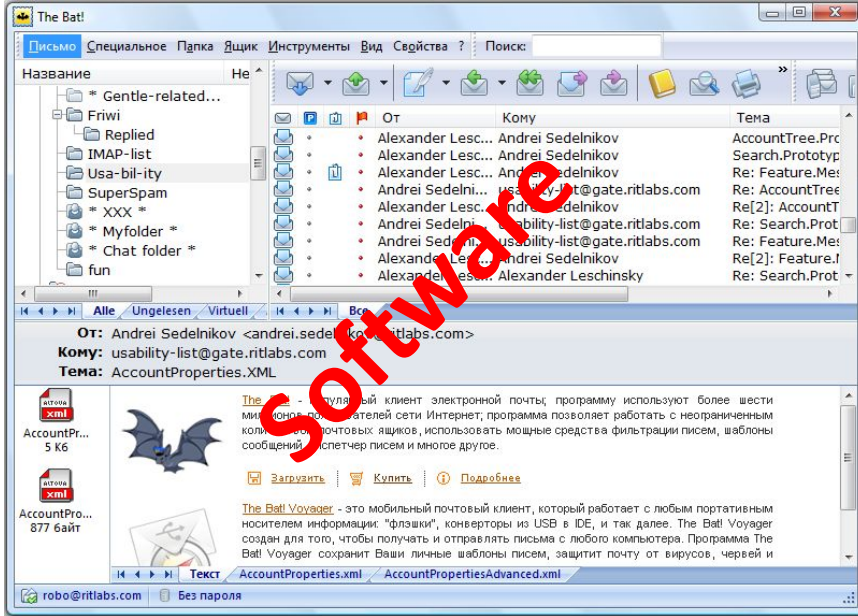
The Bat!

Письмо Специальное Папка Ящик Инструменты Вид Свойства ? Поиск:

Название Не

* Gentle-related...
Friwi
Replied
IMAP-list
Usa-bil-ity
SuperSpam
* XXX *
* Myfolder *
* Chat folder *
fun

Alle Ungelesen Virtuell

| | | | | От | Кому | Тема |
|---|---|---|---|---|---|---|
| | | | | Alexander Lesc... | Andrei Sedelnikov | AccountTree.Pro |
| | | | | Alexander Lesc... | Andrei Sedelnikov | Search.Prototyp |
| | | | | Alexander Lesc... | Andrei Sedelnikov | Re: Feature.Mes |
| | | | | Andrei Sedelni... | usability-list@gate.ritlabs.com | Re: AccountTree |
| | | | | Alexander Lesc... | Andrei Sedelnikov | Re[2]: AccountT |
| | | | | Andrei Sedelni... | usability-list@gate.ritlabs.com | Re: Search.Prot |
| | | | | Andrei Sedelni... | usability-list@gate.ritlabs.com | Re: Feature.Mes |
| | | | | Alexander Lesc... | Andrei Sedelnikov | Re[2]: Feature.M |
| | | | | Alexander Lesc... | Alexander Leschinsky | Re: Search.Prot |

Вс

От: Andrei Sedelnikov <andrei.sedel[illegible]ritlabs.com>
Кому: usability-list@gate.ritlabs.com
Тема: AccountProperties.XML

Software

AccountPr...
5 Кб
AccountPro...
877 байт

The Bat! - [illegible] клиент электронной почты; программу используют более шести ми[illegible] пользователей сети Интернет; программа позволяет работать с неограниченным кол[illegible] почтовых ящиков, использовать мощные средства фильтрации писем, шаблоны сообщений, диспетчер писем и многое другое.

Загрузить Купить Подробнее

The Bat! Voyager - это мобильный почтовый клиент, который работает с любым портативным носителем информации: "флэшки", конверторы из USB в IDE, и так далее. The Bat! Voyager создан для того, чтобы получать и отправлять письма с любого компьютера. Программа The Bat! Voyager сохранит Ваши личные шаблоны писем, защитит почту от вирусов, червей и

Текст AccountProperties.xml AccountPropertiesAdvanced.xml

robo@ritlabs.com Без пароля